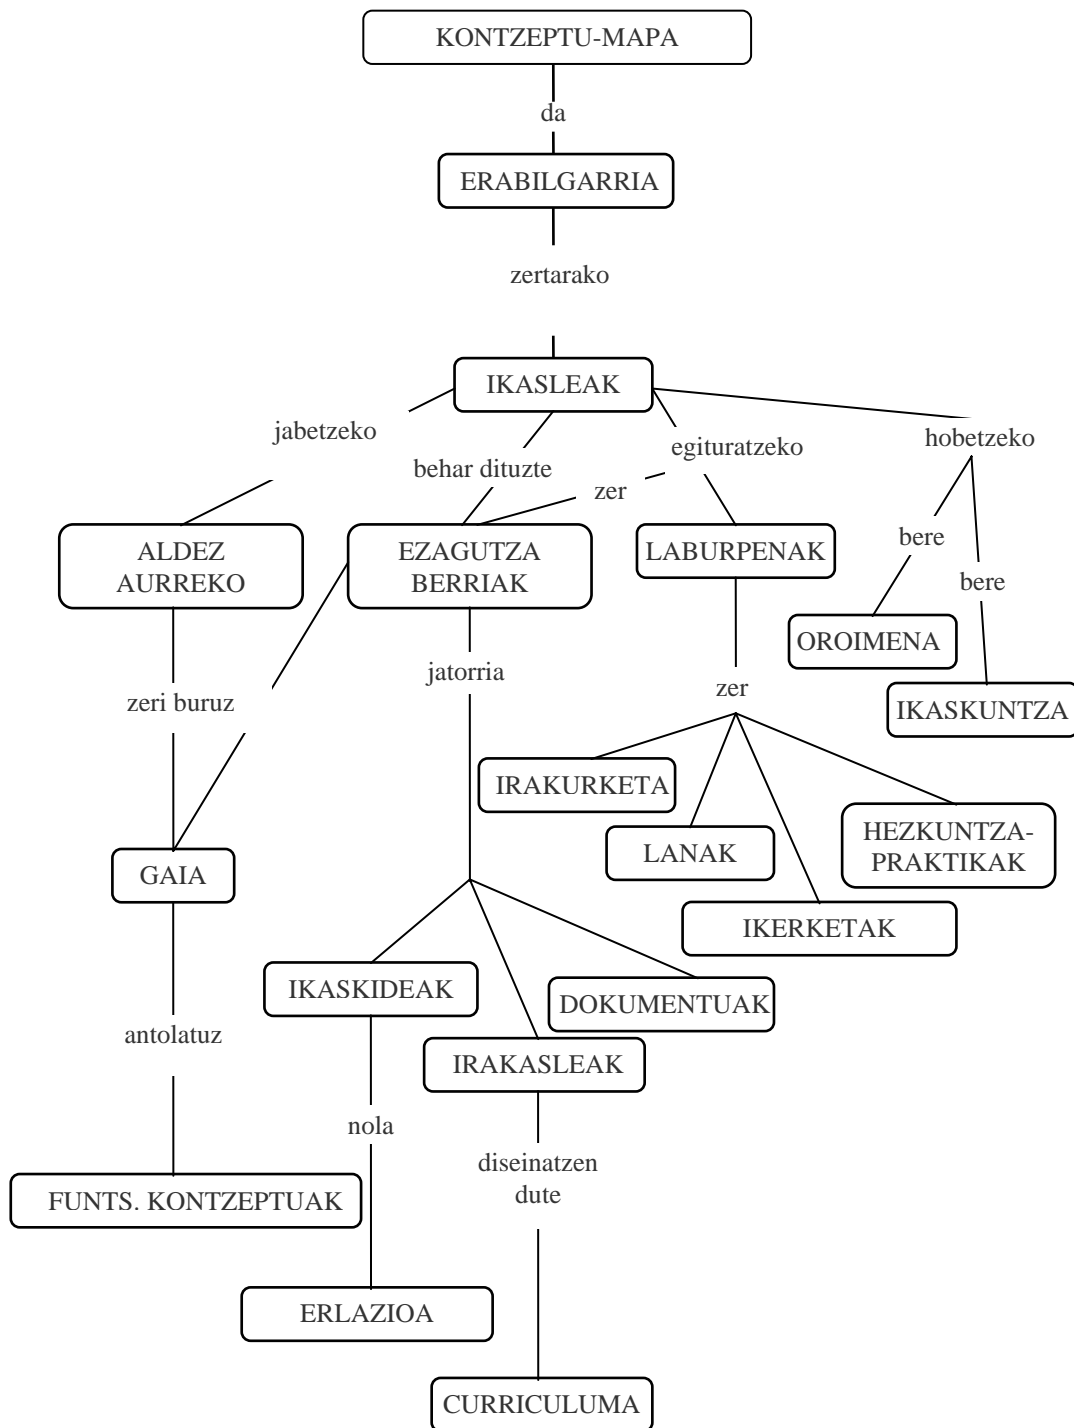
KONTZEPTU-MAPA

da

ERABILGARRIA

zertarako

IKASLEAK

jabetzeko

behar dituzte

egituratzeko

hobetzeko

zer

ALDEZ AURREKO

EZAGUTZA BERRIAK

LABURPENAK

bere

bere

OROIMENA

IKASKUNTZA

zeri buruz

jatorria

zer

IRAKURKETA

LANAK

HEZKUNTZA-PRAKTIKAK

IKERKETAK

GAIA

IKASKIDEAK

DOKUMENTUAK

IRAKASLEAK

antolatuz

nola

diseinatzen dute

FUNTS. KONTZEPTUAK

ERLAZIOA

CURRICULUMA